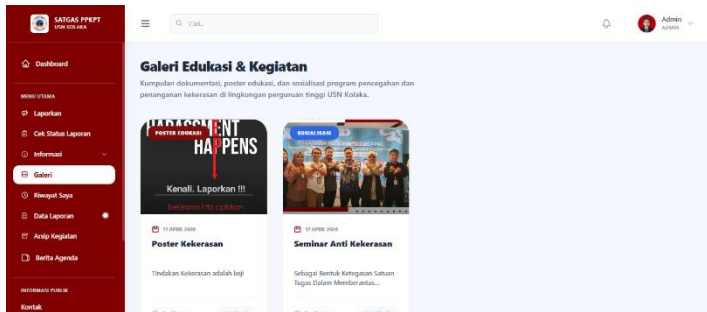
SATGAS PPKPT
USN KOLAKA

Cari...

Admin
ADMIN

Dashboard

MENU UTAMA

Laporkan

Cek Status Laporan

Informasi

Galeri

Riwayat Saya

Data Laporan

Arsip Kegiatan

Berita Agenda

INFORMASI PUBLIK

Kontak

Galeri Edukasi & Kegiatan

Kumpulan dokumentasi, poster edukasi, dan sosialisasi program pencegahan dan penanganan kekerasan di lingkungan perguruan tinggi USN Kolaka.

POSTER EDUKASI

HARASSMENT HAPPENS

Kenali. Laporkan !!!

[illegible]

17 APRIL 2026

Poster Kekerasan

Tindakan Kekerasan adalah keji

SOSIALISASI

17 APRIL 2026

Seminar Anti Kekerasan

Sebagai Bentuk Ketegasan Satuan Tugas Dalam Memberantas...